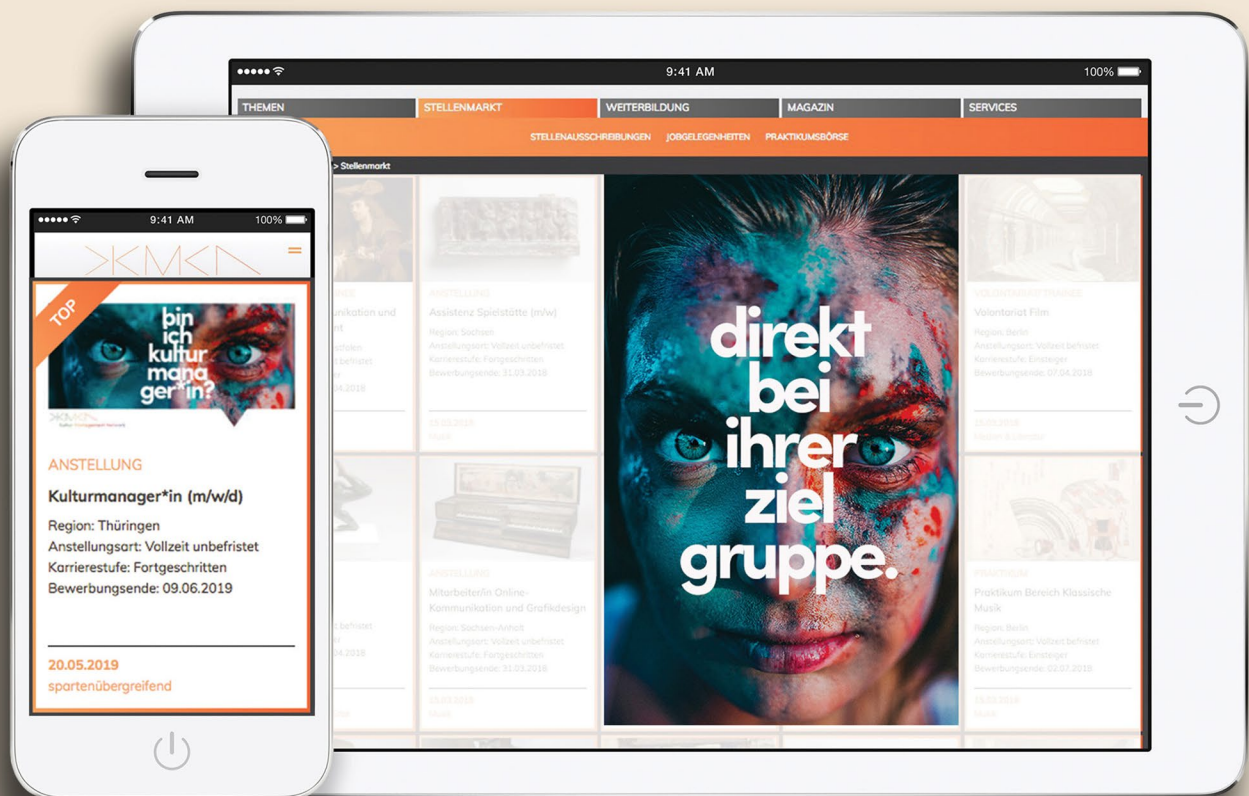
●●●●● 9:41 AM 100%

THEMEN
STELLENMARKT
WEITERBILDUNG
MAGAZIN
SERVICES

STELLENAUSSCHREIBUNGEN JOBGELEGENHEITEN PRAKTIKUMSBÖRSE

> Stellenmarkt

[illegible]nikation und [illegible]
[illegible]stellen
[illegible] befristet
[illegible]04.2019

ANSTELLUNG
Assistenz Spielstätte (m/w)
Region: Sachsen
Anstellungsart: Vollzeit unbefristet
Karrierestufe: Fortgeschritten
Bewerbungsende: 31.03.2019

25.03.2019
Musik

VOLONTARIAT/TRAINEE
Volontariat Film
Region: Berlin
Anstellungsart: Vollzeit befristet
Karrierestufe: Einsteiger
Bewerbungsende: 07.04.2019

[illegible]
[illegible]

ANSTELLUNG
Mitarbeiter/in Online-Kommunikation und Grafikdesign
Region: Sachsen-Anhalt
Anstellungsart: Vollzeit unbefristet
Karrierestufe: Fortgeschritten
Bewerbungsende: 31.03.2019

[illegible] befristet
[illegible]04.2019

PRAKTIKUM
Praktikum Bereich Klassische Musik
Region: Berlin
Anstellungsart: Vollzeit befristet
Karrierestufe: Einsteiger
Bewerbungsende: 02.07.2019

direkt bei ihrer ziel gruppe.

●●●●● 9:41 AM 100%

TOP

bin ich kultur mana ger*in?

Kultur Management Network

ANSTELLUNG
Kulturmanager*in (m/w/d)
Region: Thüringen
Anstellungsart: Vollzeit unbefristet
Karrierestufe: Fortgeschritten
Bewerbungsende: 09.06.2019

20.05.2019
spartenübergreifend